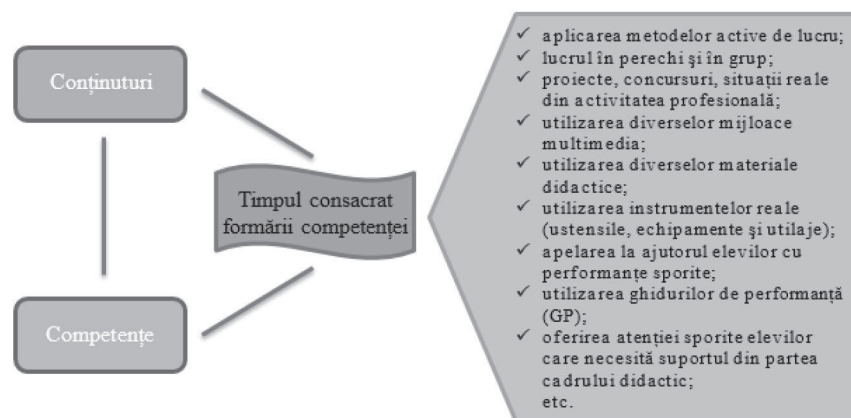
Conținuturi

Competențe

Timpul consacrat formării competenței

✓ aplicarea metodelor active de lucru;
✓ lucrul în perechi şi în grup;
✓ proiecte, concursuri, situații reale din activitatea profesională;
✓ utilizarea diverselor mijloace multimedia;
✓ utilizarea diverselor materiale didactice;
✓ utilizarea instrumentelor reale (ustensile, echipamente şi utilaje);
✓ apelarea la ajutorul elevilor cu performanțe sporite;
✓ utilizarea ghidurilor de performanță (GP);
✓ oferirea atenției sporite elevilor care necesită suportul din partea cadrului didactic;
etc.